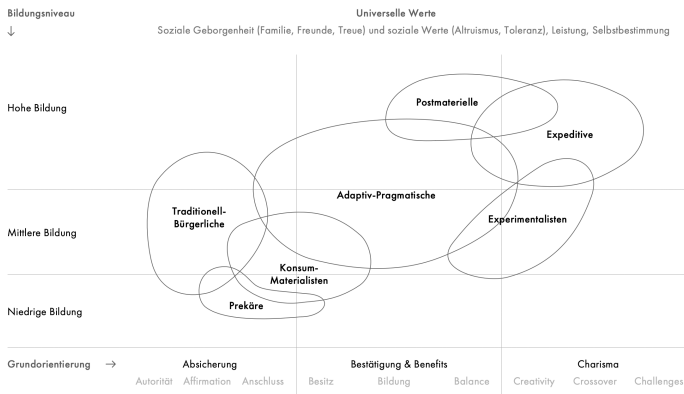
Bildungsniveau
↓

Universelle Werte
Soziale Geborgenheit (Familie, Freunde, Treue) und soziale Werte (Altruismus, Toleranz), Leistung, Selbstbestimmung

Hohe Bildung

Mittlere Bildung

Niedrige Bildung

Postmaterielle

Expeditive

Adaptiv-Pragmatische

Traditionell-Bürgerliche

Experimentalisten

Konsum-Materialisten

Prekäre

Grundorientierung →

Absicherung
Autorität Affirmation Anschluss

Bestätigung & Benefits
Besitz Bildung Balance

Charisma
Creativity Crossover Challenges